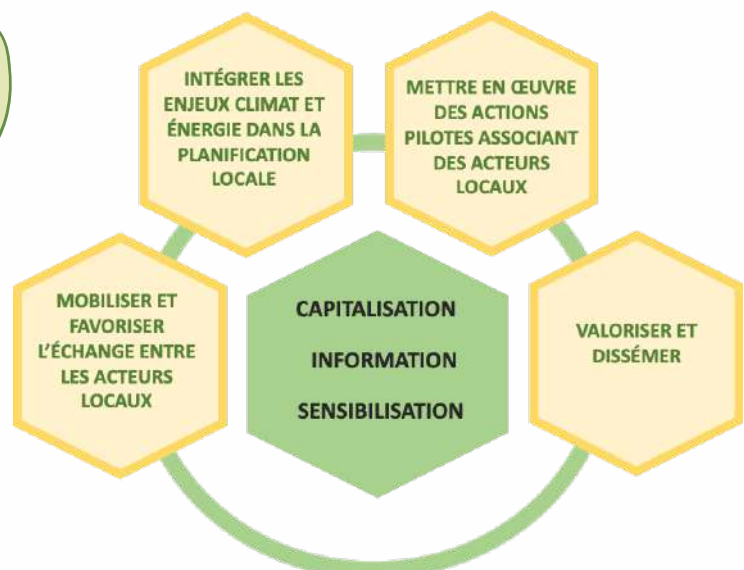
INTÉGRER LES ENJEUX CLIMAT ET ÉNERGIE DANS LA PLANIFICATION LOCALE

METTRE EN ŒUVRE DES ACTIONS PILOTES ASSOCIANT DES ACTEURS LOCAUX

MOBILISER ET FAVORISER L'ÉCHANGE ENTRE LES ACTEURS LOCAUX

CAPITALISATION

INFORMATION

SENSIBILISATION

VALORISER ET DISSÉMER